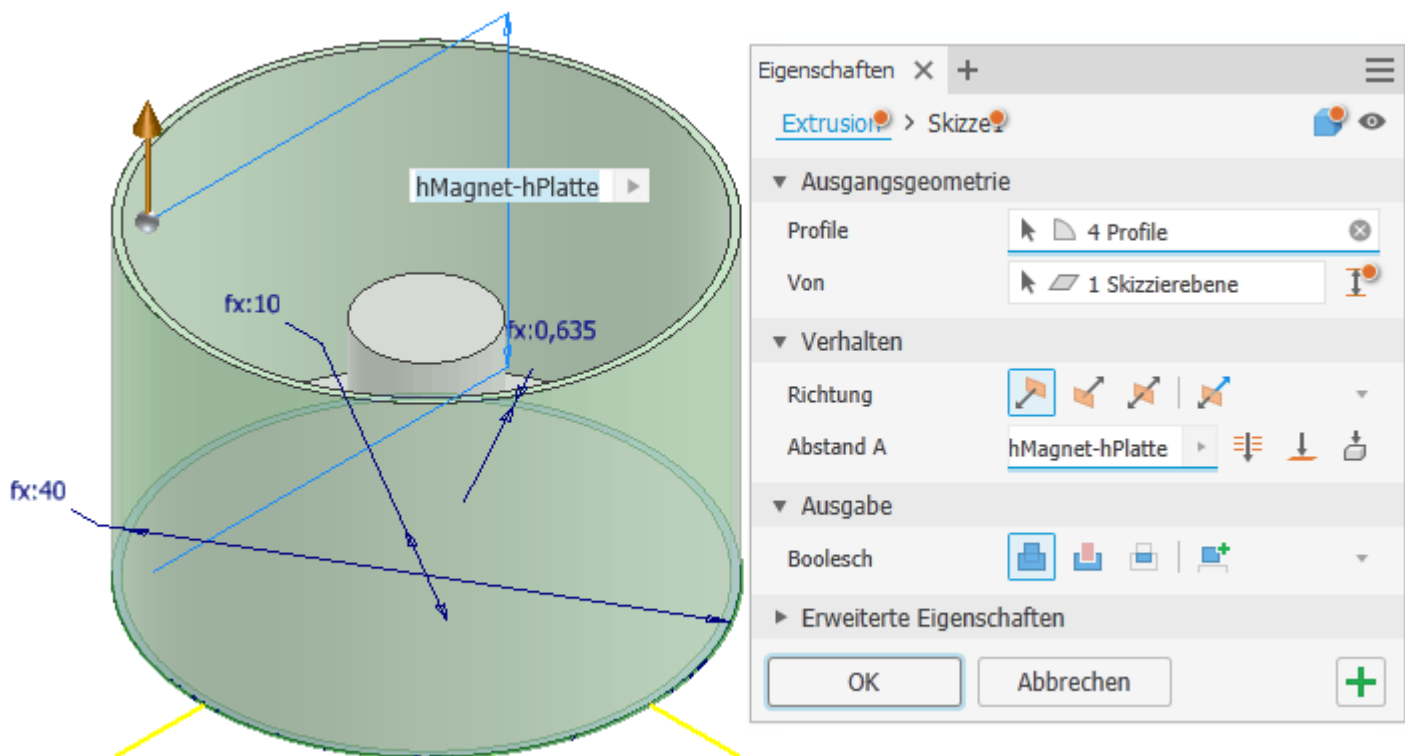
hMagnet-hPlatte
fx:10
fx:0,635
fx:40

Eigenschaften
Extrusion > Skizze1
Ausgangsgeometrie
Profile 4 Profile
Von 1 Skizzierebene
Verhalten
Richtung
Abstand A hMagnet-hPlatte
Ausgabe
Boolesch
Erweiterte Eigenschaften
OK
Abbrechen